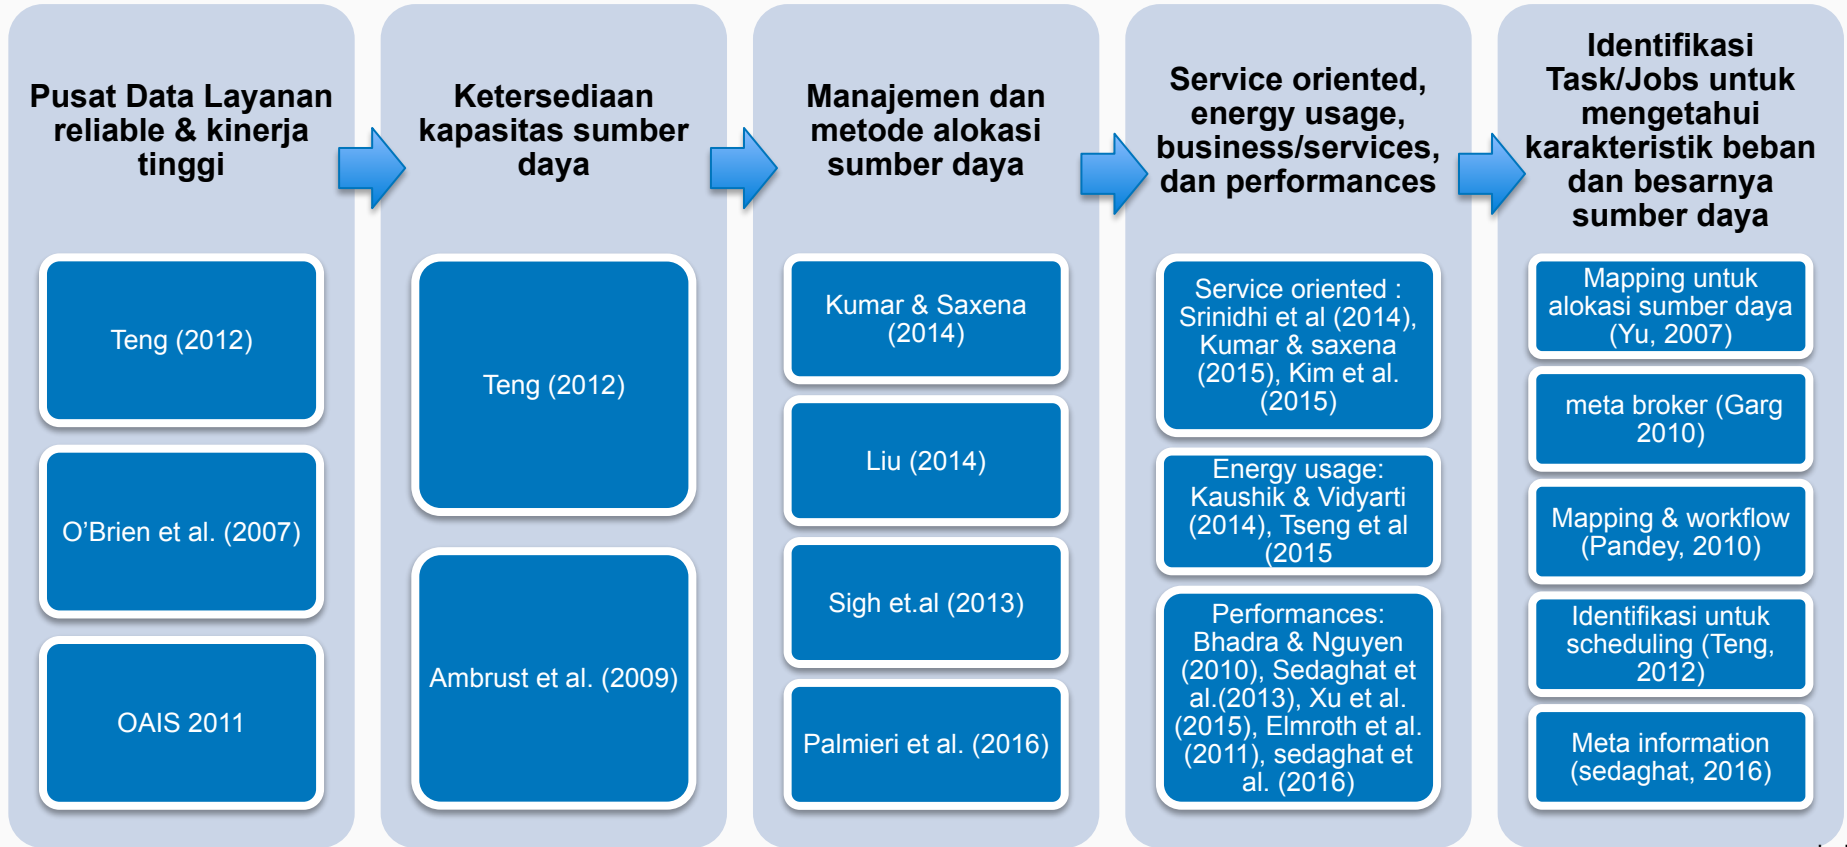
Pusat Data Layanan reliable & kinerja tinggi

Teng (2012)

O'Brien et al. (2007)

OAIS 2011

Ketersediaan kapasitas sumber daya

Teng (2012)

Ambrust et al. (2009)

Manajemen dan metode alokasi sumber daya

Kumar & Saxena (2014)

Liu (2014)

Sigh et.al (2013)

Palmieri et al. (2016)

Service oriented, energy usage, business/services, dan performances

Service oriented : Srinidhi et al (2014), Kumar & saxena (2015), Kim et al. (2015)

Energy usage: Kaushik & Vidyarti (2014), Tseng et al (2015

Performances: Bhadra & Nguyen (2010), Sedaghat et al.(2013), Xu et al. (2015), Elmroth et al. (2011), sedaghat et al. (2016)

Identifikasi Task/Jobs untuk mengetahui karakteristik beban dan besarnya sumber daya

Mapping untuk alokasi sumber daya (Yu, 2007)

meta broker (Garg 2010)

Mapping & workflow (Pandey, 2010)

Identifikasi untuk scheduling (Teng, 2012)

Meta information (sedaghat, 2016)